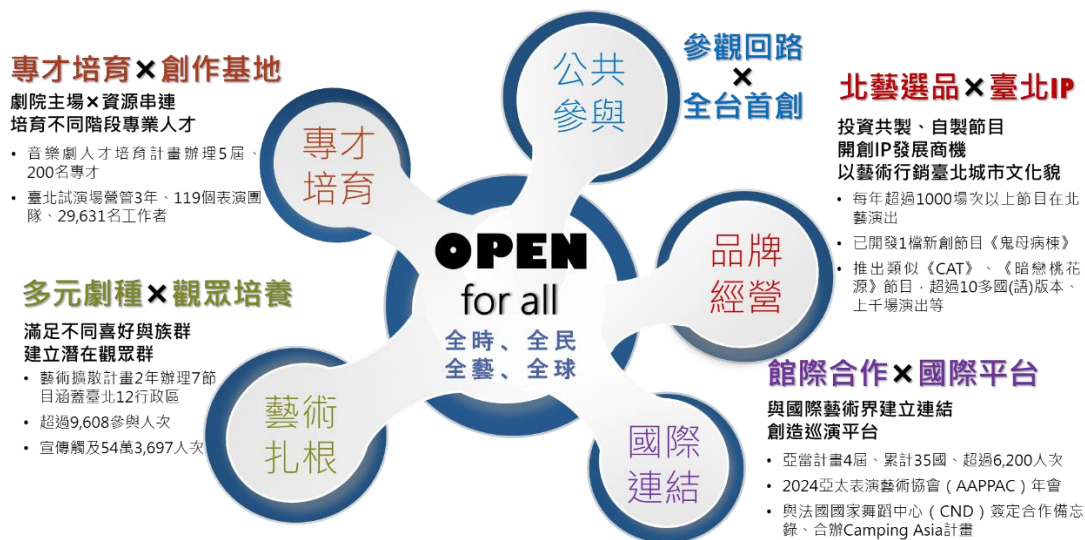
專才培育✕創作基地

劇院主場✕資源串連
培育不同階段專業人才

• 音樂劇人才培育計畫辦理5屆、200名專才
• 臺北試演場營管3年、119個表演團隊、29,631名工作者

專才
培育

公共
參與

參觀回路
✕
全台首創

北藝選品✕臺北IP

投資共製、自製節目
開創IP發展商機
以藝術行銷臺北城市文化貌

• 每年超過1000場次以上節目在北藝演出
• 已開發1檔新創節目《鬼母病棟》
• 推出類似《CAT》、《暗戀桃花源》節目，超過10多國(語)版本、上千場演出等

品牌
經營

OPEN
for all
全時、全民
全藝、全球

多元劇種✕觀眾培養

滿足不同喜好與族群
建立潛在觀眾群

• 藝術擴散計畫2年辦理7節目涵蓋臺北12行政區
• 超過9,608參與人次
• 宣傳觸及54萬3,697人次

藝術
扎根

國際
連結

館際合作✕國際平台

與國際藝術界建立連結
創造巡演平台

• 亞當計畫4屆、累計35國、超過6,200人次
• 2024亞太表演藝術協會（AAPPAC）年會
• 與法國國家舞蹈中心（CND）簽定合作備忘錄、合辦Camping Asia計畫